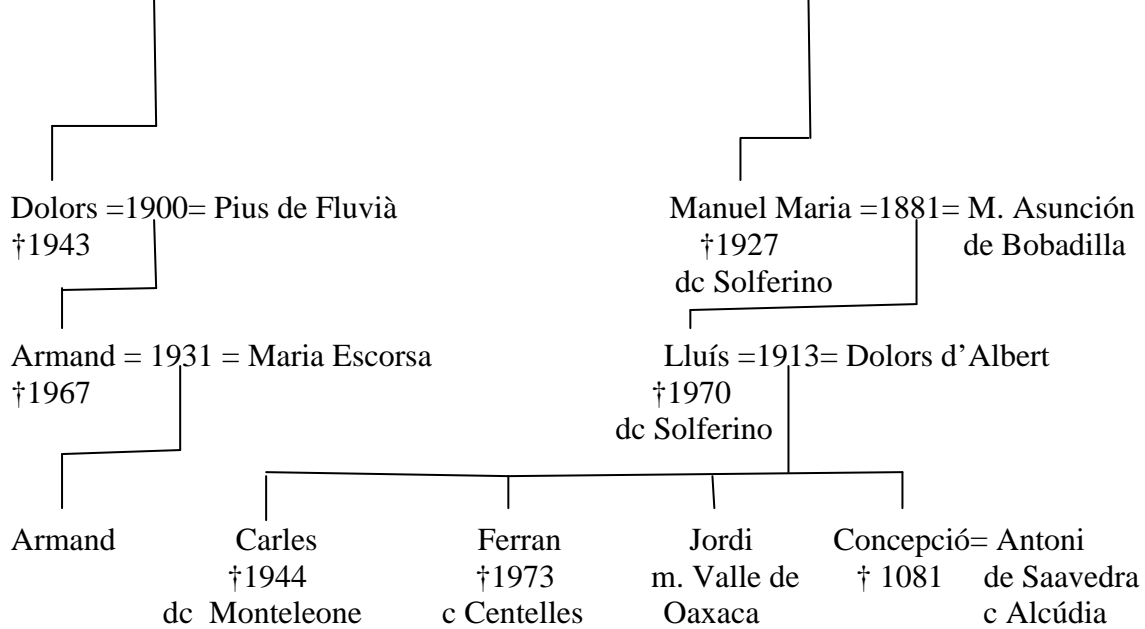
Dolors =1900= Pius de Fluvià
†1943

Manuel Maria =1881= M. Asunción de Bobadilla
†1927
dc Solferino

Armand = 1931 = Maria Escorsa
†1967

Lluís =1913= Dolors d'Albert
†1970
dc Solferino

Armand

Carles
†1944
dc Monteleone

Ferran
†1973
c Centelles

Jordi
m. Valle de Oaxaca

Concepció= Antoni de Saavedra
† 1081
c Alcúdia